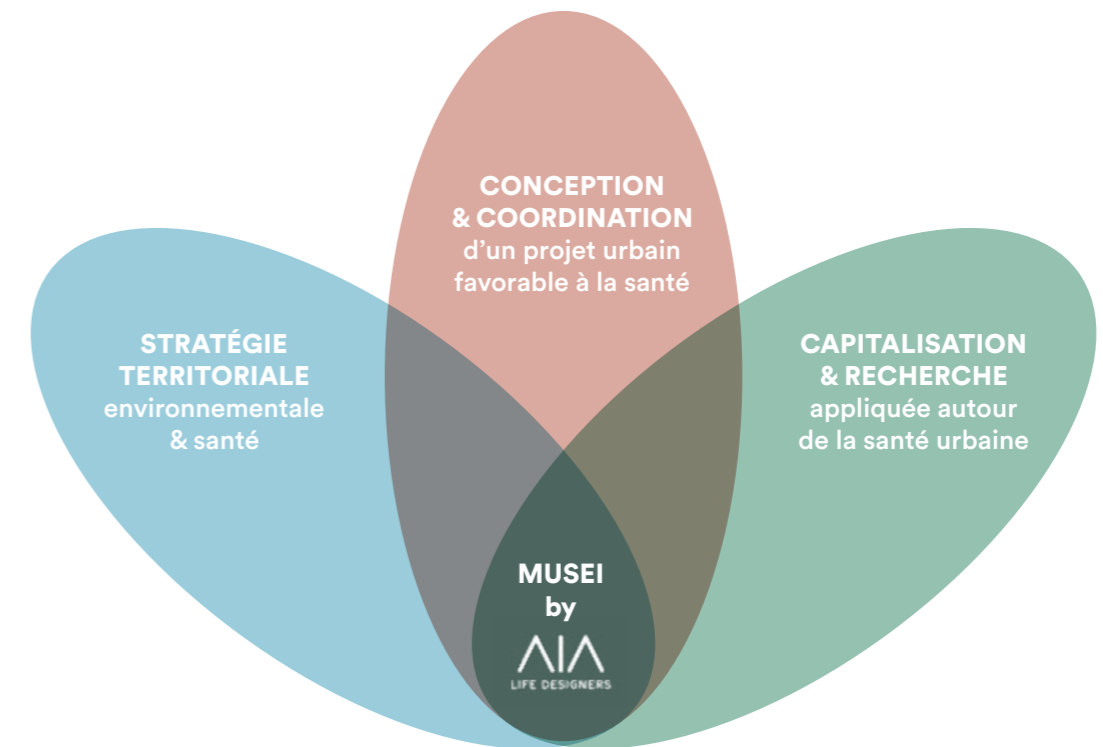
CONCEPTION
& COORDINATION
d'un projet urbain
favorable à la santé

STRATÉGIE
TERRITORIALE
environnementale
& santé

CAPITALISATION
& RECHERCHE
appliquée autour
de la santé urbaine

MUSEI
by
AIA
LIFE DESIGNERS